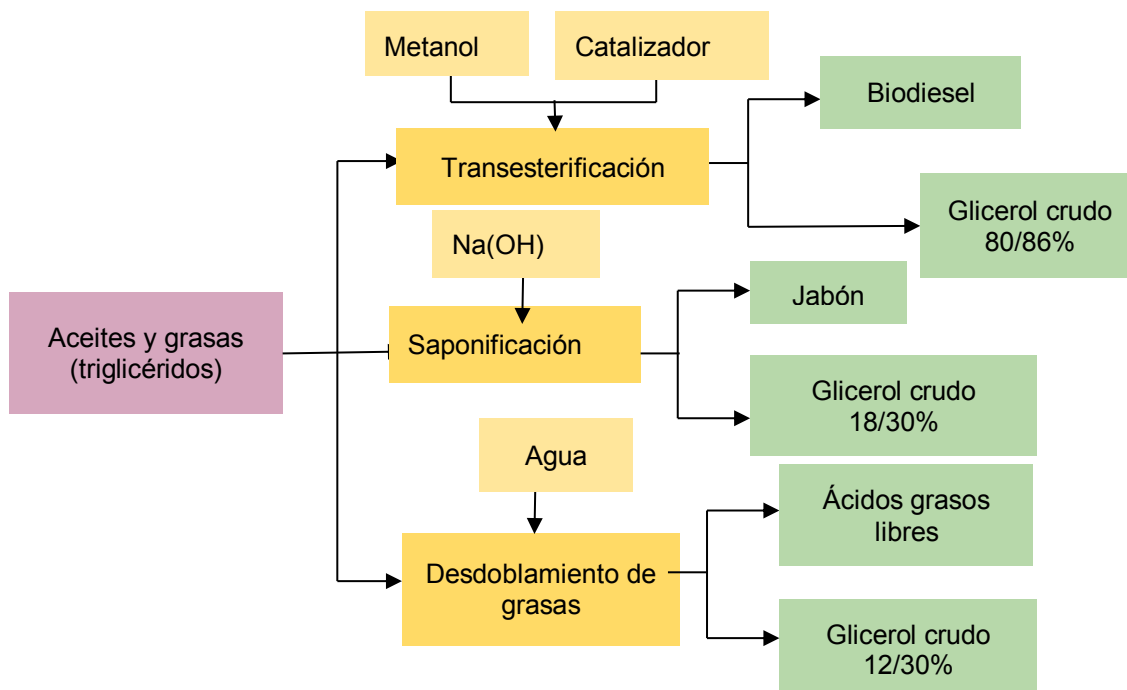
Metanol

Catalizador

Transesterificación

Biodiesel

Glicerol crudo 80/86%

Na(OH)

Aceites y grasas (triglicéridos)

Saponificación

Jabón

Glicerol crudo 18/30%

Agua

Desdoblamiento de grasas

Ácidos grasos libres

Glicerol crudo 12/30%